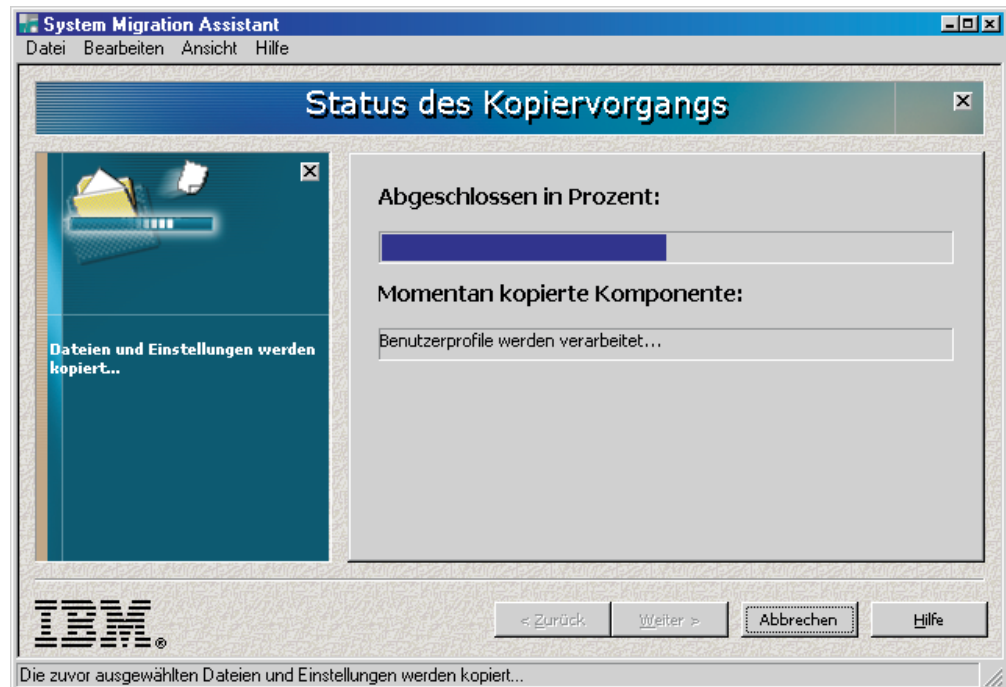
System Migration Assistant
Datei Bearbeiten Ansicht Hilfe

Status des Kopiervorgangs

Dateien und Einstellungen werden kopiert...

Abgeschlossen in Prozent:

Momentan kopierte Komponente:

Benutzerprofile werden verarbeitet...

IBM®

< Zurück Weiter > Abbrechen Hilfe

Die zuvor ausgewählten Dateien und Einstellungen werden kopiert...